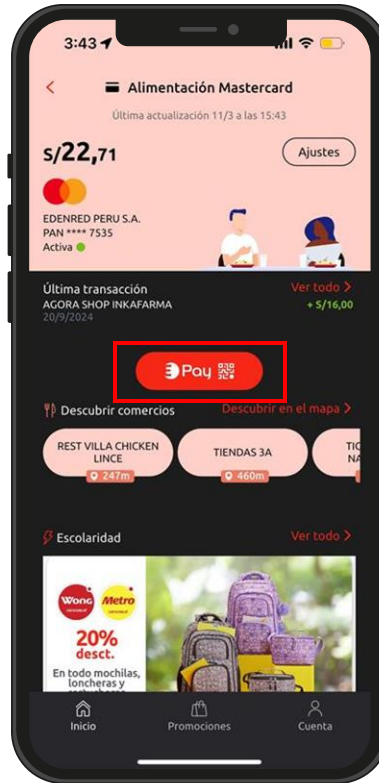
3:43

Alimentación Mastercard

Última actualización 11/3 a las 15:43

S/22,71

Ajustes

EDENRED PERU S.A.
PAN **** 7535
Activa

Última transacción
AGORA SHOP INKAFARMA
20/9/2024

Ver todo
+ S/16,00

Pay

Descubrir comercios

Descubrir en el mapa

REST VILLA CHICKEN LINCE
247m

TIENDAS 3A
460m

TI
NA

Escolaridad

Ver todo

Wong

Metro

20%
desct.

En todo mochilas, loncheras y

Inicio

Promociones

Cuenta